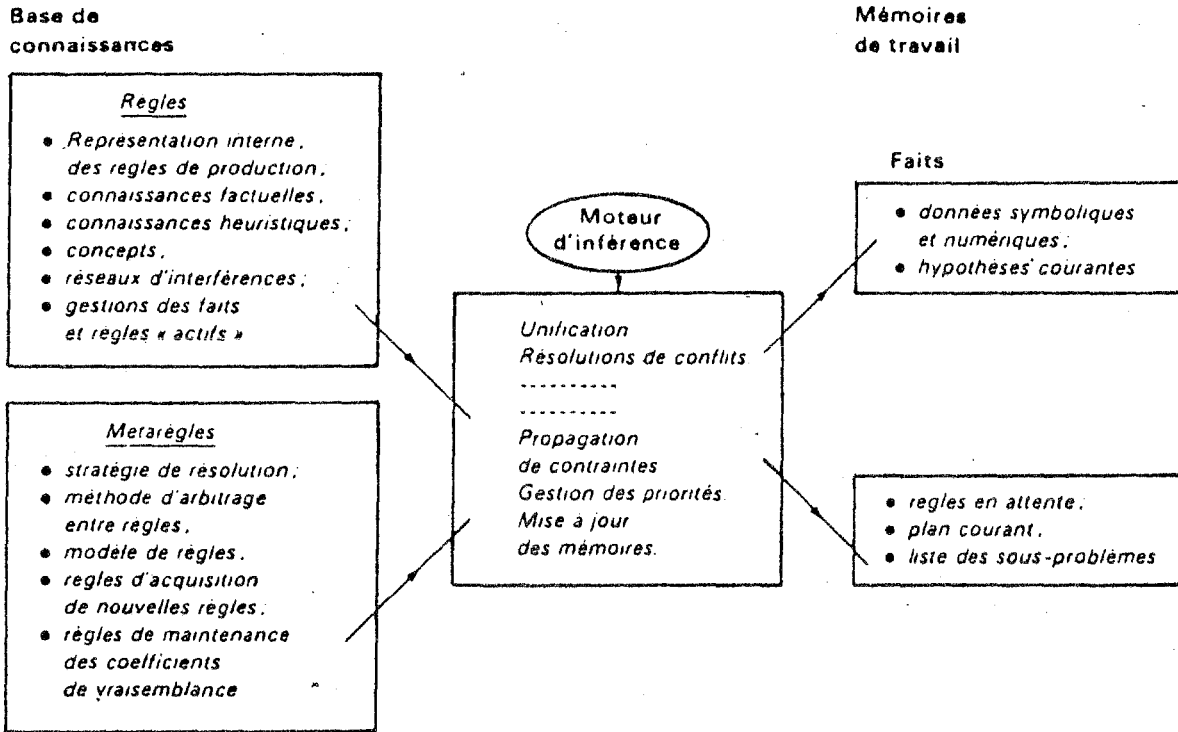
Base de connaissances

Mémoires de travail

Regles

• Représentation interne, des regles de production,
• connaissances factuelles,
• connaissances heuristiques;
• concepts,
• réseaux d'interférences;
• gestions des faits et regles « actifs »

Metarègles

• stratégie de résolution;
• méthode d'arbitrage entre regles,
• modèle de regles,
• regles d'acquisition de nouvelles regles,
• règles de maintenance des coefficients de vraisemblance

Moteur d'inférence

Unification
Résolutions de conflits
----------
----------
Propagation de contraintes
Gestion des priorités.
Mise à jour des mémoires.

Faits

• données symboliques et numériques;
• hypothèses courantes

• regles en attente,
• plan courant,
• liste des sous-problèmes